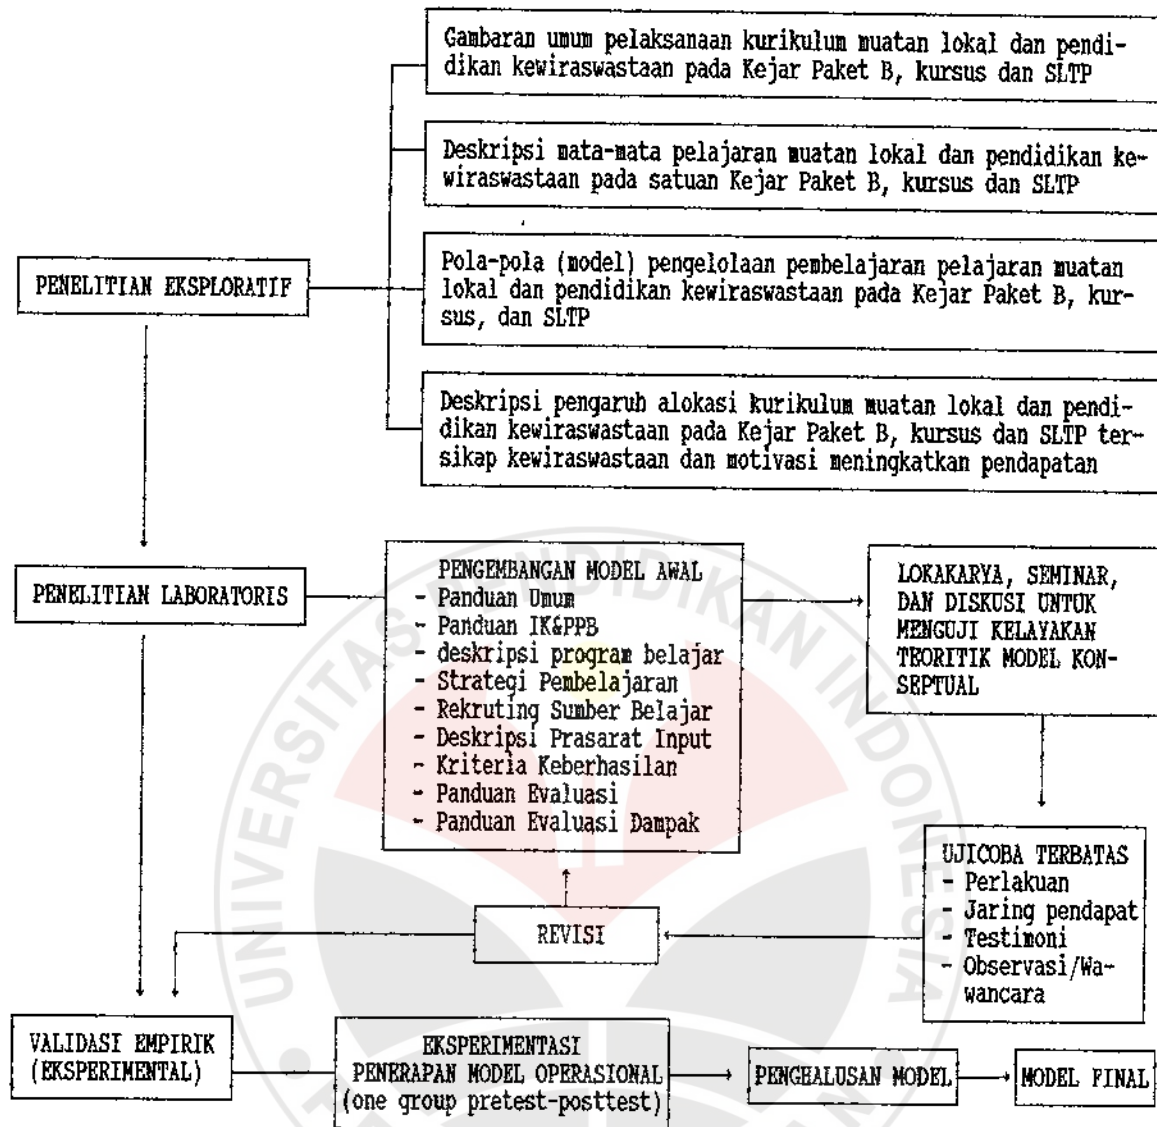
PENELITIAN EKSPLORATIF

Gambaran umum pelaksanaan kurikulum muatan lokal dan pendidikan kewiraswastaan pada Kejar Paket B, kursus dan SLTP

Deskripsi mata-mata pelajaran muatan lokal dan pendidikan kewiraswastaan pada satuan Kejar Paket B, kursus dan SLTP

Pola-pola (model) pengelolaan pembelajaran pelajaran muatan lokal dan pendidikan kewiraswastaan pada Kejar Paket B, kursus, dan SLTP

Deskripsi pengaruh alokasi kurikulum muatan lokal dan pendidikan kewiraswastaan pada Kejar Paket B, kursus dan SLTP tersikap kewiraswastaan dan motivasi meningkatkan pendapatan

PENELITIAN LABORATORIS

PENGEMBANGAN MODEL AWAL
- Panduan Umum
- Panduan IK&PPB
- deskripsi program belajar
- Strategi Pembelajaran
- Rekruting Sumber Belajar
- Deskripsi Prasarat Input
- Kriteria Keberhasilan
- Panduan Evaluasi
- Panduan Evaluasi Dampak

LOKAKARYA, SEMINAR, DAN DISKUSI UNTUK MENGUJI KELAYAKAN TEORITIK MODEL KONSEPTUAL

UJICOBA TERBATAS
- Perlakuan
- Jaring pendapat
- Testimoni
- Observasi/Wawancara

REVISI

VALIDASI EMPIRIK (EKSPERIMENTAL)

EKSPERIMENTASI PENERAPAN MODEL OPERASIONAL (one group pretest-posttest)

PENGHALUSAN MODEL

MODEL FINAL